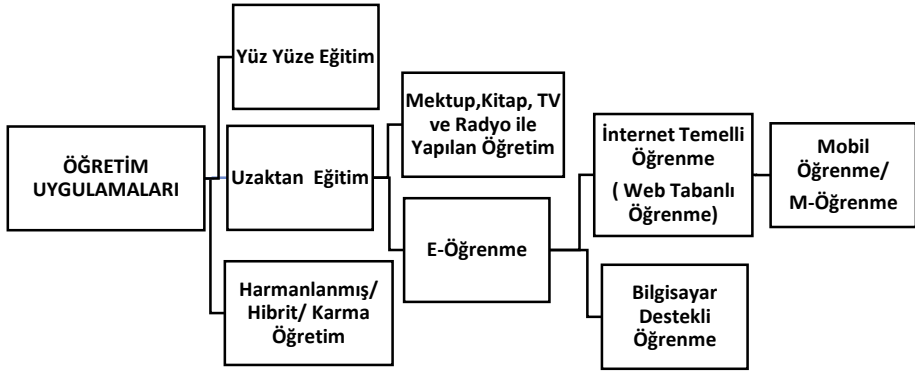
ÖĞRETİM UYGULAMALARI

Yüz Yüze Eğitim

Uzaktan Eğitim

Harmanlanmış/ Hibrit/ Karma Öğretim

Mektup,Kitap, TV ve Radyo ile Yapılan Öğretim

E-Öğrenme

İnternet Temelli Öğrenme ( Web Tabanlı Öğrenme)

Bilgisayar Destekli Öğrenme

Mobil Öğrenme/ M-Öğrenme